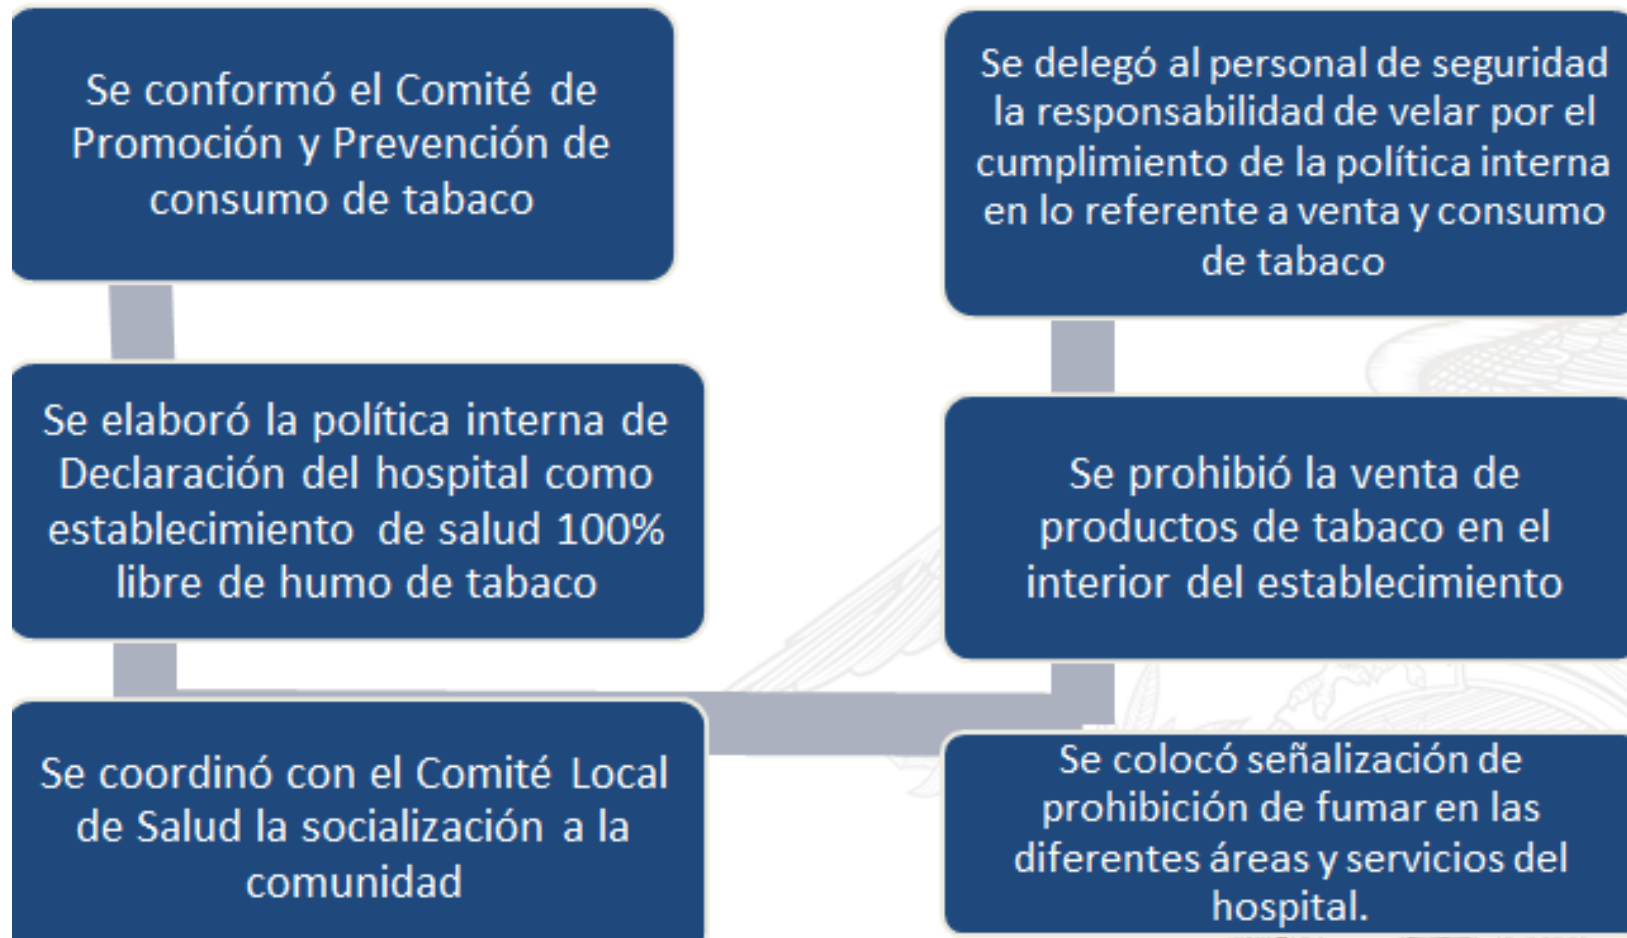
Se conformó el Comité de Promoción y Prevención de consumo de tabaco

Se elaboró la política interna de Declaración del hospital como establecimiento de salud 100% libre de humo de tabaco

Se coordinó con el Comité Local de Salud la socialización a la comunidad

Se delegó al personal de seguridad la responsabilidad de velar por el cumplimiento de la política interna en lo referente a venta y consumo de tabaco

Se prohibió la venta de productos de tabaco en el interior del establecimiento

Se colocó señalización de prohibición de fumar en las diferentes áreas y servicios del hospital.